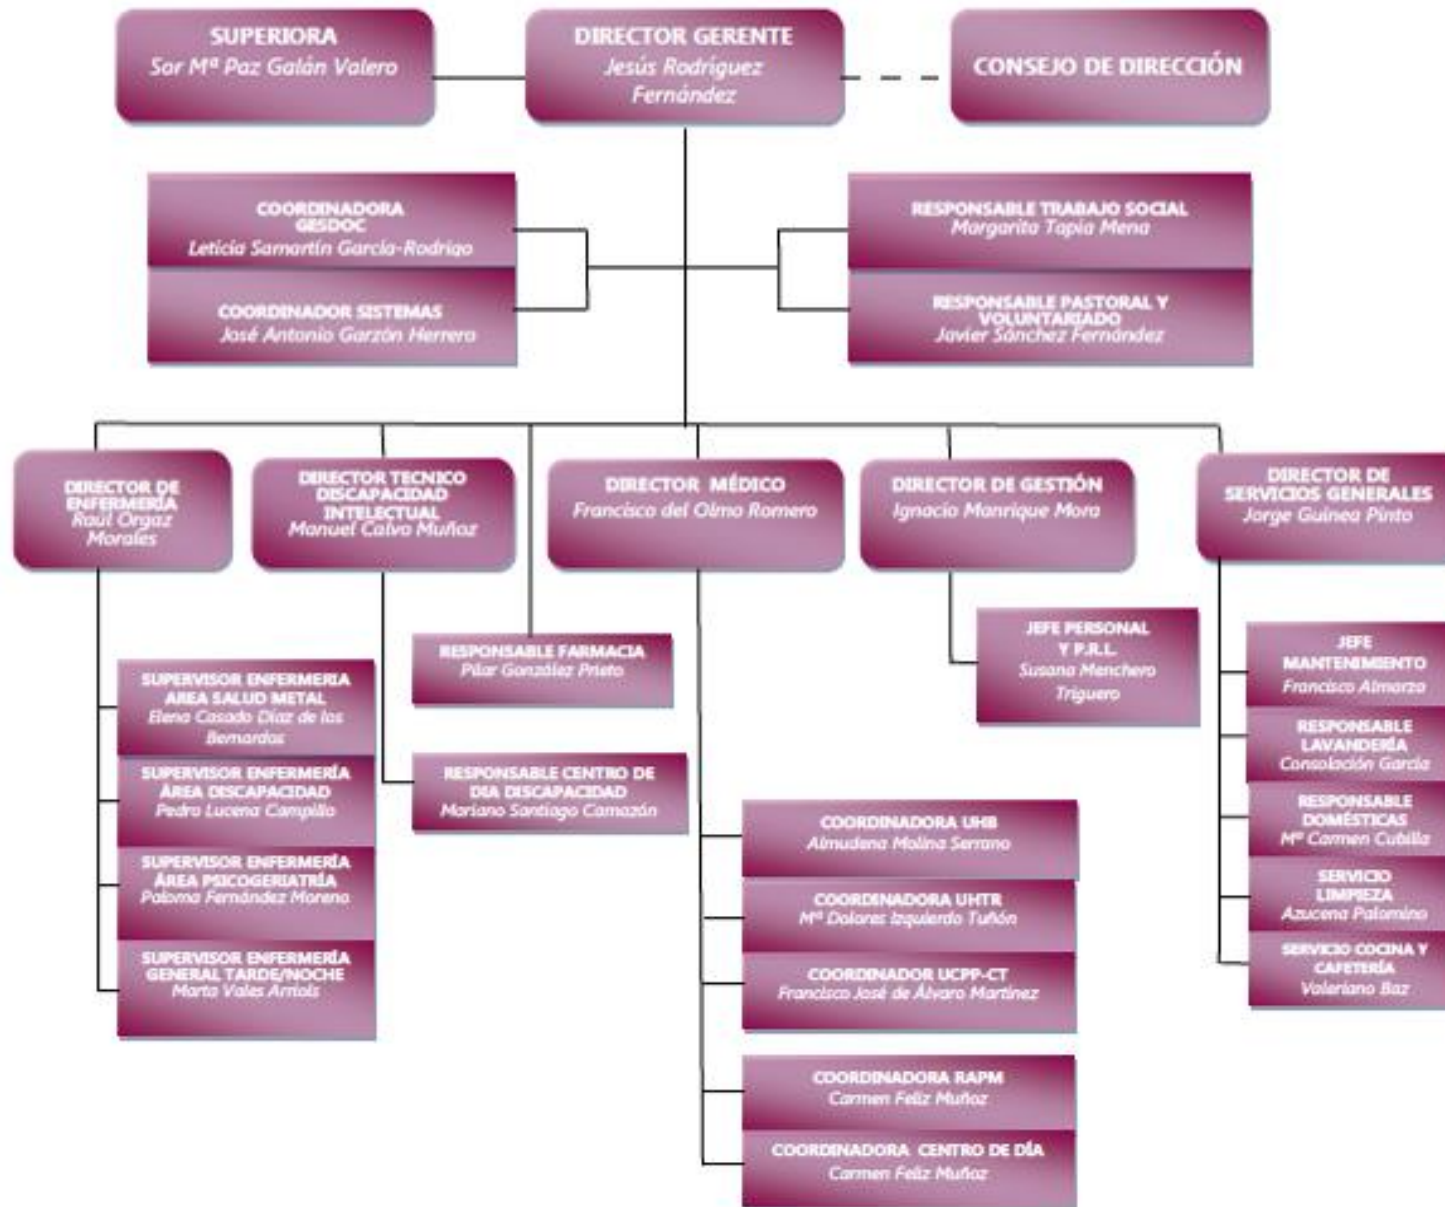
SUPERIORA
Sor Mª Paz Galán Valero

DIRECTOR GERENTE
Jesús Rodríguez Fernández

CONSEJO DE DIRECCIÓN

COORDINADORA GESDOC
Leticia Samartín García-Rodrigo

COORDINADOR SISTEMAS
José Antonio Garzón Herrero

RESPONSABLE TRABAJO SOCIAL
Margarita Tapia Mena

RESPONSABLE PASTORAL Y VOLUNTARIADO
Javier Sánchez Fernández

DIRECTOR DE ENFERMERÍA
Raúl Orgaz Morales

DIRECTOR TECNICO DISCAPACIDAD INTELECTUAL
Manuel Calvo Muñoz

DIRECTOR MÉDICO
Francisco del Olmo Romero

DIRECTOR DE GESTIÓN
Ignacio Manrique Mora

DIRECTOR DE SERVICIOS GENERALES
Jorge Guinea Pinto

SUPERVISOR ENFERMERIA AREA SALUD METAL
Elena Casado Díaz de los Bernardos

SUPERVISOR ENFERMERÍA ÁREA DISCAPACIDAD
Pedro Lucena Campillo

SUPERVISOR ENFERMERÍA ÁREA PSICOGERIATRÍA
Paloma Fernández Moreno

SUPERVISOR ENFERMERÍA GENERAL TARDE/NOCHE
Marta Vales Arriols

RESPONSABLE FARMACIA
Pilar González Prieto

RESPONSABLE CENTRO DE DIA DISCAPACIDAD
Mariano Santiago Camazón

JEFE PERSONAL Y P.R.L.
Susana Menchero Triguero

COORDINADORA UHB
Almudena Molina Serrano

COORDINADORA UHTR
Mª Dolores Izquierdo Tuñón

COORDINADOR UCPP-CT
Francisco José de Álvaro Martínez

COORDINADORA RAPM
Carmen Feliz Muñoz

COORDINADORA CENTRO DE DÍA
Carmen Feliz Muñoz

JEFE MANTENIMIENTO
Francisco Almarza

RESPONSABLE LAVANDERÍA
Consolación García

RESPONSABLE DOMÉSTICAS
Mª Carmen Cubilla

SERVICIO LIMPIEZA
Azucena Palomino

SERVICIO COCINA Y CAFETERÍA
Valeriano Baz